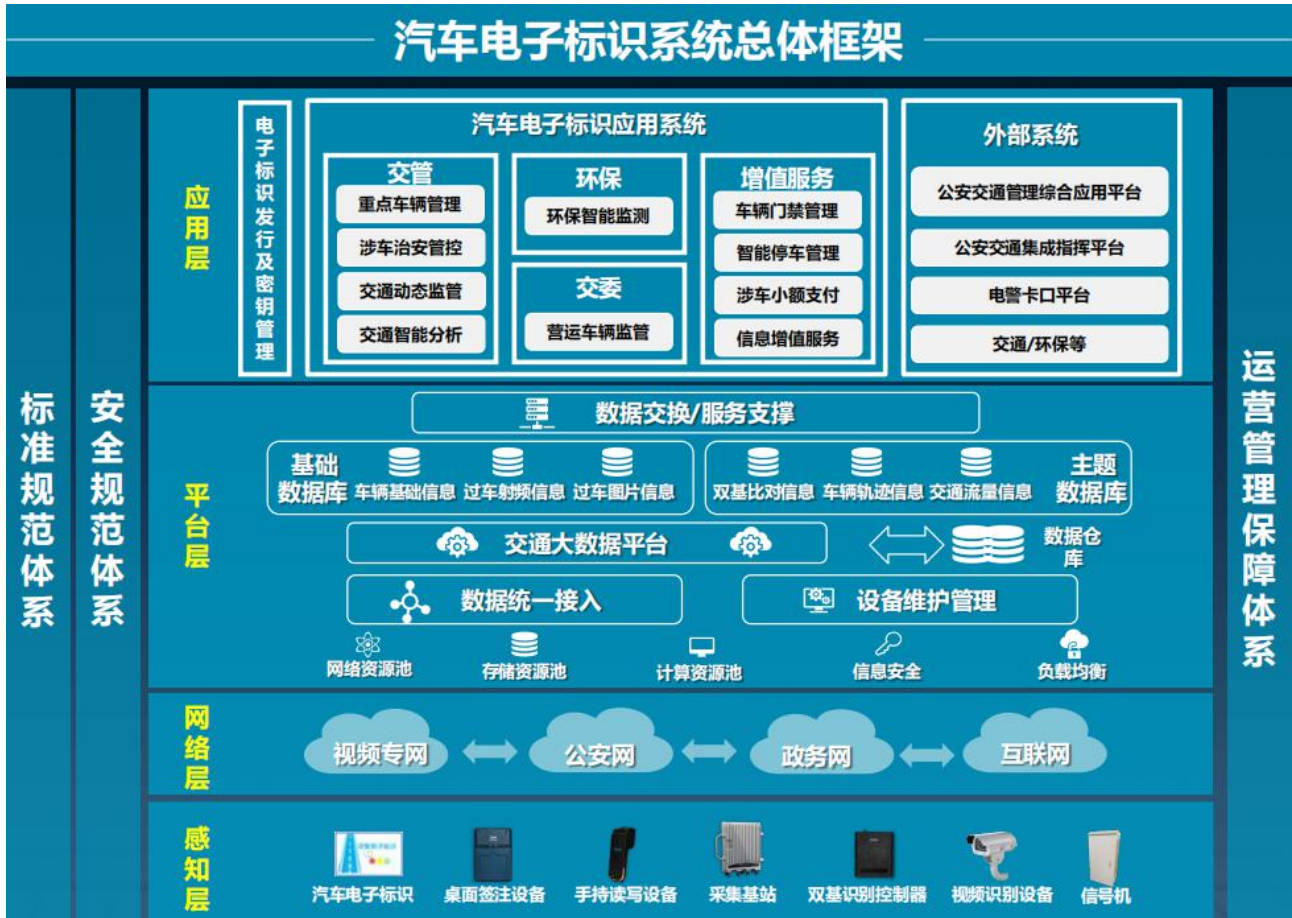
汽车电子标识系统总体框架

标准规范体系

安全规范体系

应用层

电子标识发行及密钥管理

汽车电子标识应用系统

交管
重点车辆管理
涉车治安管控
交通动态监管
交通智能分析

环保
环保智能监测

交委
营运车辆监管

增值服务
车辆门禁管理
智能停车管理
涉车小额支付
信息增值服务

外部系统
公安交通管理综合应用平台
公安交通集成指挥平台
电警卡口平台
交通/环保等

平台层

数据交换/服务支撑

基础数据库
车辆基础信息
过车射频信息
过车图片信息

双基比对信息
车辆轨迹信息
交通流量信息
主题数据库

交通大数据平台

数据仓库

数据统一接入

设备维护管理

网络资源池
存储资源池
计算资源池
信息安全
负载均衡

网络层

视频专网
公安网
政务网
互联网

感知层

汽车电子标识
桌面签注设备
手持读写设备
采集基站
双基识别控制器
视频识别设备
信号机

运营管理保障体系